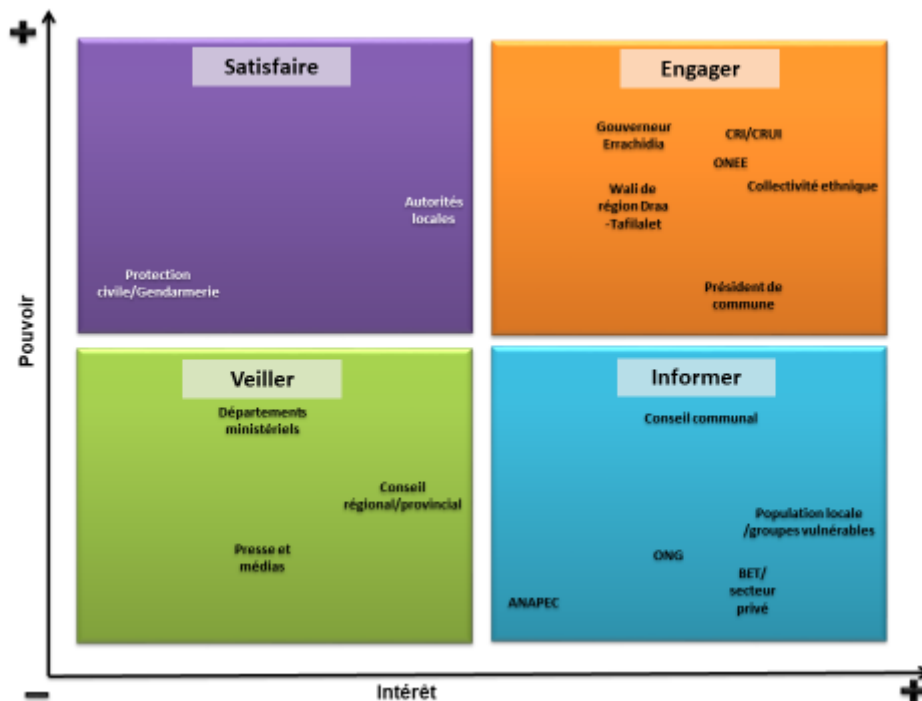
+

Pouvoir

Satisfaire

Autorités locales

Protection civile/Gendarmerie

Engager

Gouverneur Errachidia

CRI/CRUI

ONEE

Collectivité ethnique

Wali de région Draa -Tafilalet

Président de commune

Veiller

Départements ministériels

Conseil régional/provincial

Presse et médias

Informer

Conseil communal

Population locale /groupes vulnérables

ONG

BET/ secteur privé

ANAPEC

−

Intérêt

+